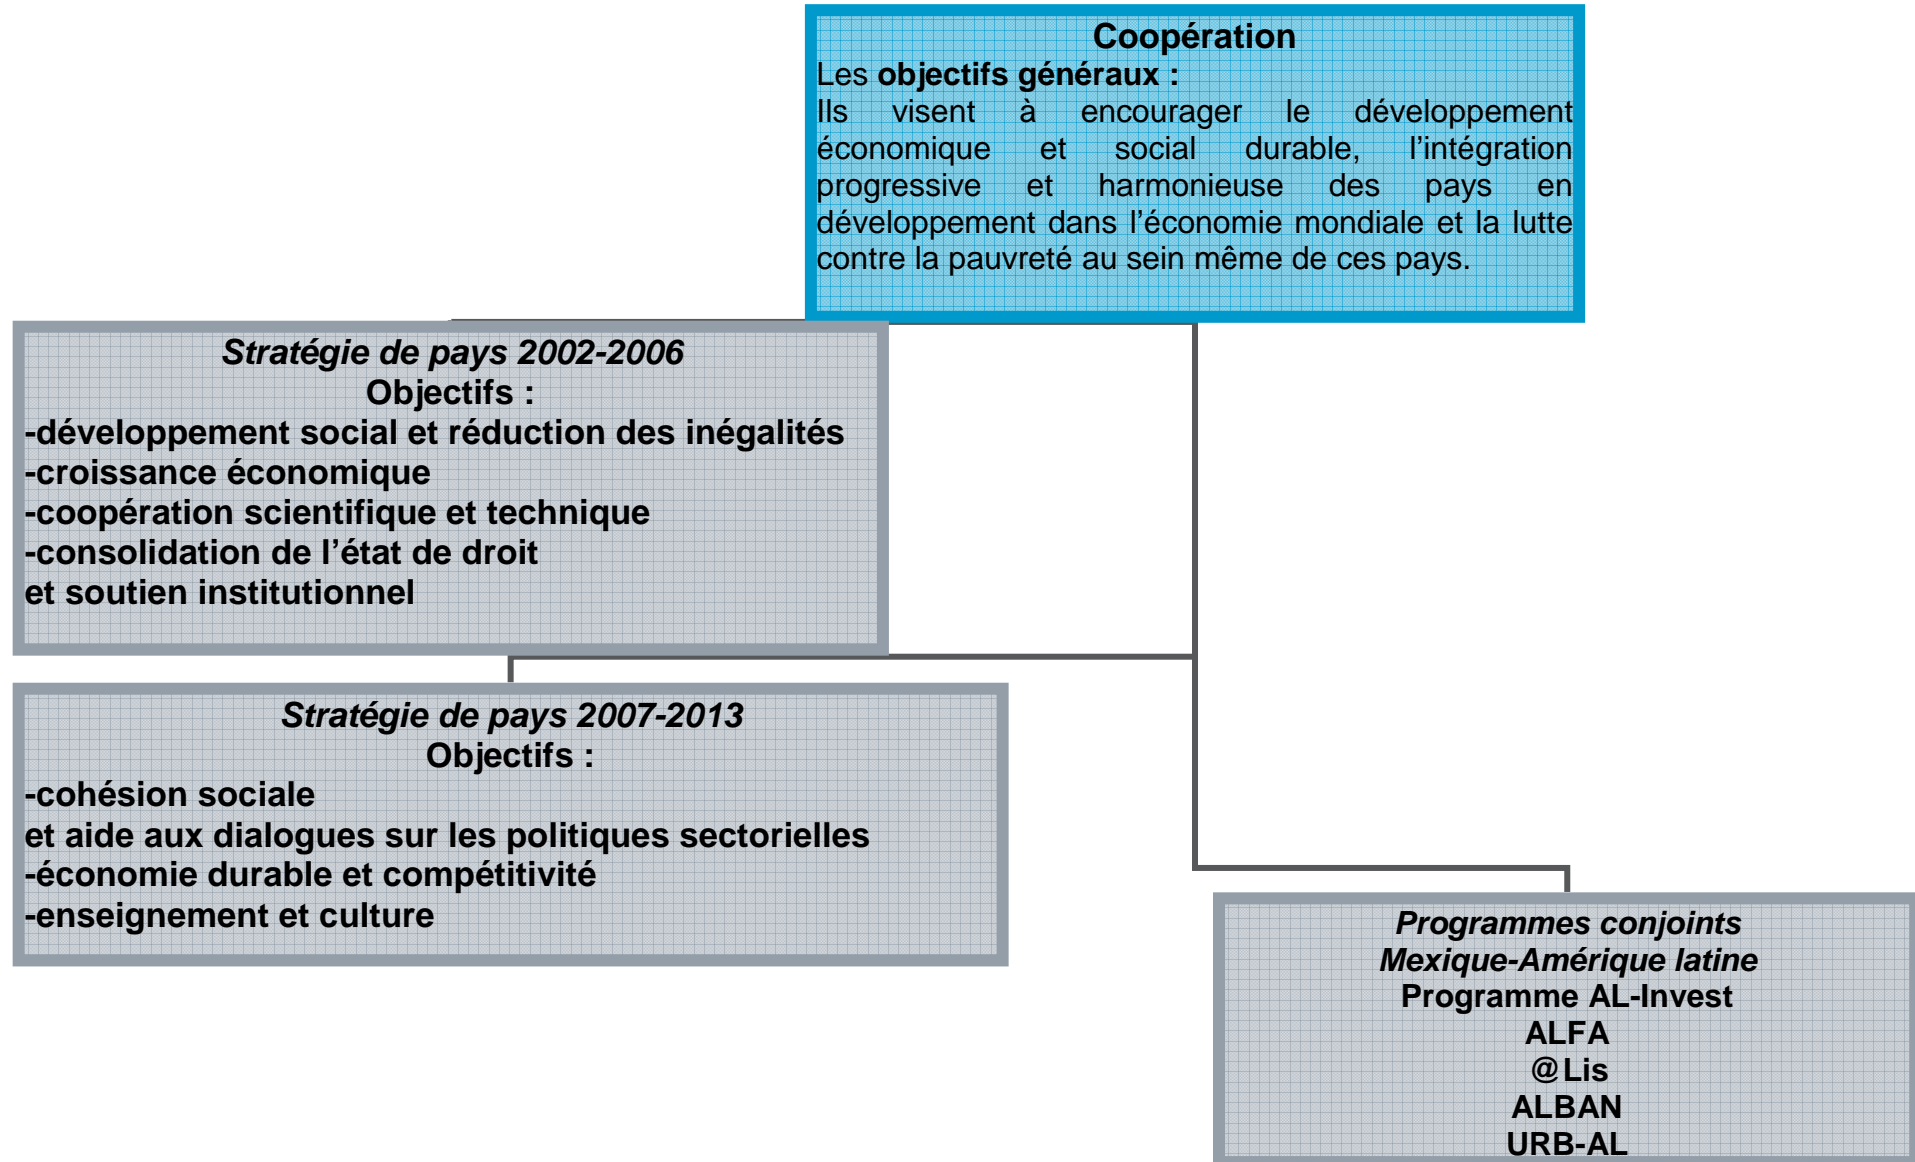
Coopération
Les objectifs généraux :
Ils visent à encourager le développement économique et social durable, l'intégration progressive et harmonieuse des pays en développement dans l'économie mondiale et la lutte contre la pauvreté au sein même de ces pays.

Stratégie de pays 2002-2006
Objectifs :
-développement social et réduction des inégalités
-croissance économique
-coopération scientifique et technique
-consolidation de l'état de droit
et soutien institutionnel

Stratégie de pays 2007-2013
Objectifs :
-cohésion sociale
et aide aux dialogues sur les politiques sectorielles
-économie durable et compétitivité
-enseignement et culture

Programmes conjoints
Mexique-Amérique latine
Programme AL-Invest
ALFA
@Lis
ALBAN
URB-AL